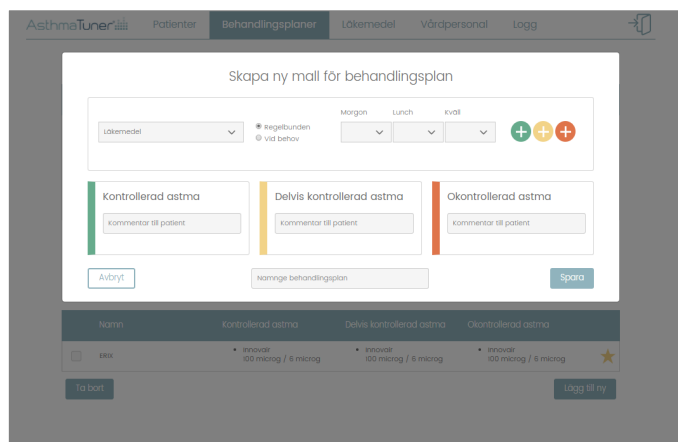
AsthmaTuner

Patienter | Behandlingsplaner | Läkemedel | Vårdpersonal | Logg

Skapa ny mall för behandlingsplan

Läkemedel

Regelbunden
Vid behov

Morgon | Lunch | Kväll

Kontrollerad astma
Kommentar till patient

Delvis kontrollerad astma
Kommentar till patient

Okontrollerad astma
Kommentar till patient

Avbryt

Namnge behandlingsplan

Spara

| | Namn | Kontrollerad astma | Delvis kontrollerad astma | Okontrollerad astma | |
|---|---|---|---|---|---|
| | ERIK | • Innovair 100 microg / 6 microg | • Innovair 100 microg / 6 microg | • Innovair 100 microg / 6 microg | |

Ta bort

Lägg till ny